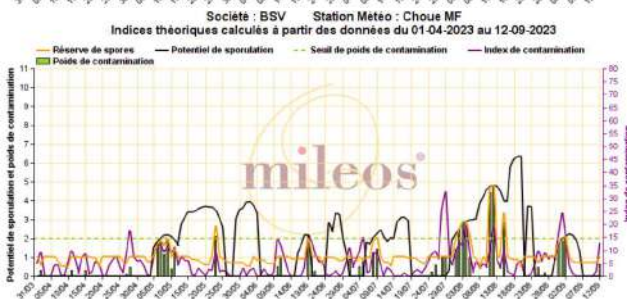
Société : BSV Station Météo : Choue MF
Indices théoriques calculés à partir des données du 01-04-2023 au 12-09-2023

Réserve de spores
Potentiel de sporulation
Seuil de poids de contamination
Index de contamination
Poids de contamination

Potentiel de sporulation et poids de contamination
11
10
9
8
7
6
5
4
3
2
1
0

Index de contamination
80
75
70
65
60
55
50
45
40
35
30
25
20
15
10
5
0

mileos

31/03
05/04
10/04
15/04
20/04
25/04
30/04
05/05
10/05
15/05
20/05
25/05
30/05
04/06
09/06
14/06
19/06
24/06
29/06
04/07
09/07
14/07
19/07
24/07
29/07
03/08
08/08
13/08
18/08
23/08
28/08
02/09
07/09
12/09